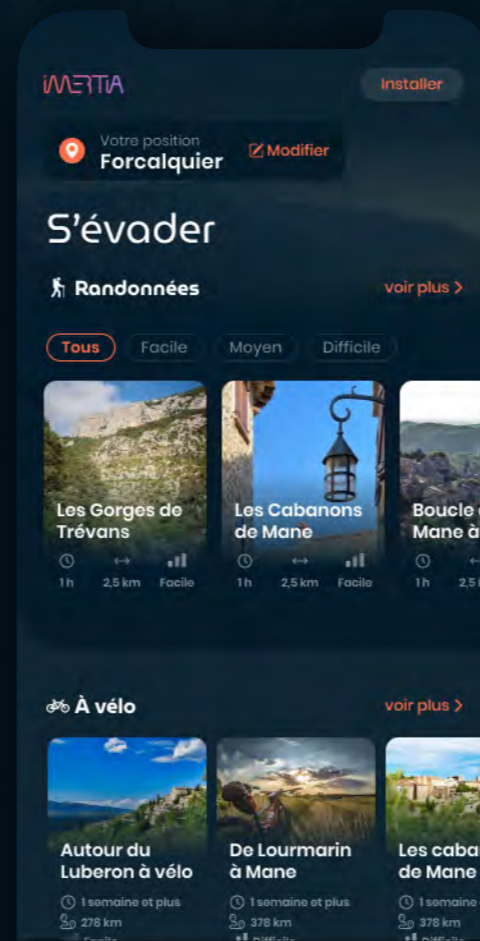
INERTIA

Installer

Votre position
Forcalquier

Modifier

S'évader

Randonnées

voir plus >

Tous
Facile
Moyen
Difficile

Les Gorges de Trévans
1h
2,5 km
Facile

Les Cabanons de Mane
1h
2,5 km
Facile

Boucle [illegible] Mane à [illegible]
1h
2,5 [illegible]

À vélo

voir plus >

Autour du Luberon à vélo
1 semaine et plus
278 km
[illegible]

De Lourmarin à Mane
1 semaine et plus
378 km
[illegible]

Les caba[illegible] de Mane
1 semaine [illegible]
378 km
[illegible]